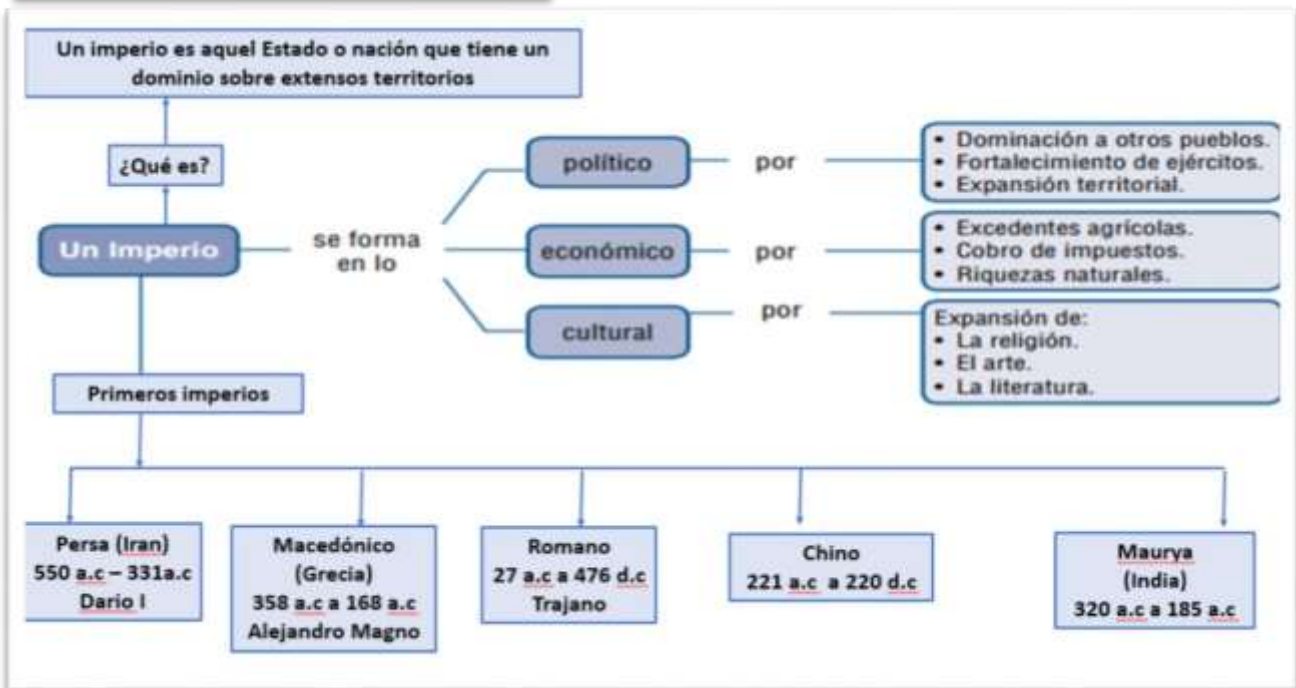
Un imperio es aquel Estado o nación que tiene un dominio sobre extensos territorios

¿Qué es?

Un Imperio

se forma en lo

político

por

• Dominación a otros pueblos.
• Fortalecimiento de ejércitos.
• Expansión territorial.

económico

por

• Excedentes agrícolas.
• Cobro de impuestos.
• Riquezas naturales.

cultural

por

Expansión de:
• La religión.
• El arte.
• La literatura.

Primeros imperios

Persa (Iran)
550 a.c – 331a.c
Dario I

Macedónico
(Grecia)
358 a.c a 168 a.c
Alejandro Magno

Romano
27 a.c a 476 d.c
Trajano

Chino
221 a.c a 220 d.c

Maurya
(India)
320 a.c a 185 a.c